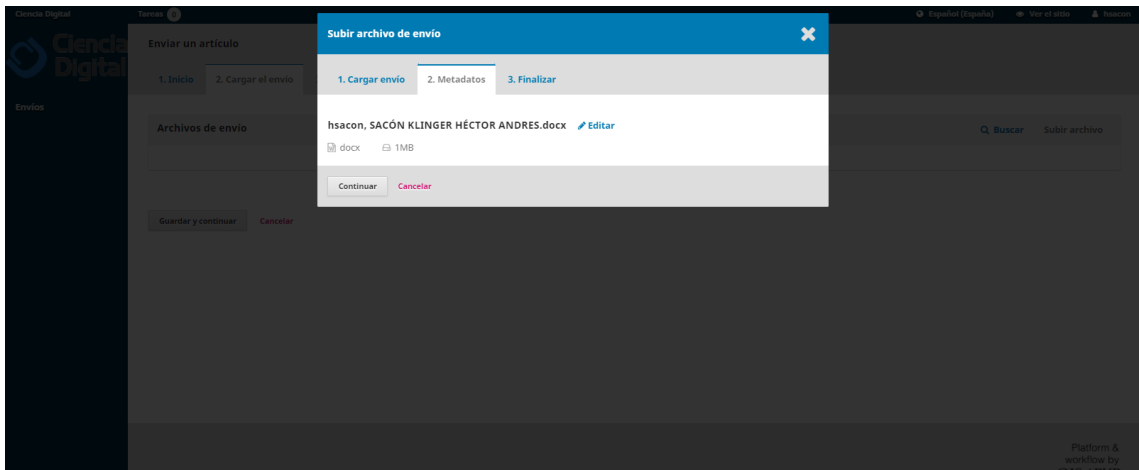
Ciencia Digital
Tareas 0
Español (España)
Ver el sitio
hsacon

Ciencia Digital

Envíos

Enviar un artículo

1. Inicio
2. Cargar el envío

Archivos de envío
Buscar
Subir archivo

Guardar y continuar
Cancelar

Subir archivo de envío

1. Cargar envío
2. Metadatos
3. Finalizar

hsacon, SACÓN KLINGER HÉCTOR ANDRES.docx
Editar
docx
1MB

Continuar
Cancelar

Platform & workflow by